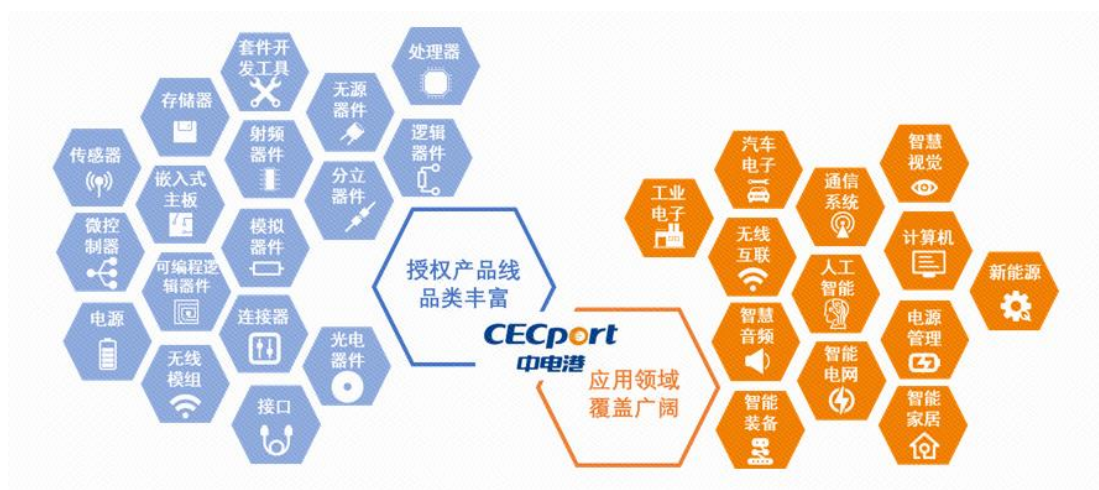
套件开发工具

处理器

存储器

无源器件

传感器

射频器件

逻辑器件

嵌入式主板

分立器件

微控制器

模拟器件

可编程逻辑器件

电源

连接器

光电器件

无线模组

接口

授权产品线
品类丰富

CECport
中电港

应用领域
覆盖广阔

汽车电子

智慧视觉

工业电子

通信系统

无线互联

计算机

人工智能

新能源

智慧音频

电源管理

智能电网

智能装备

智能家居